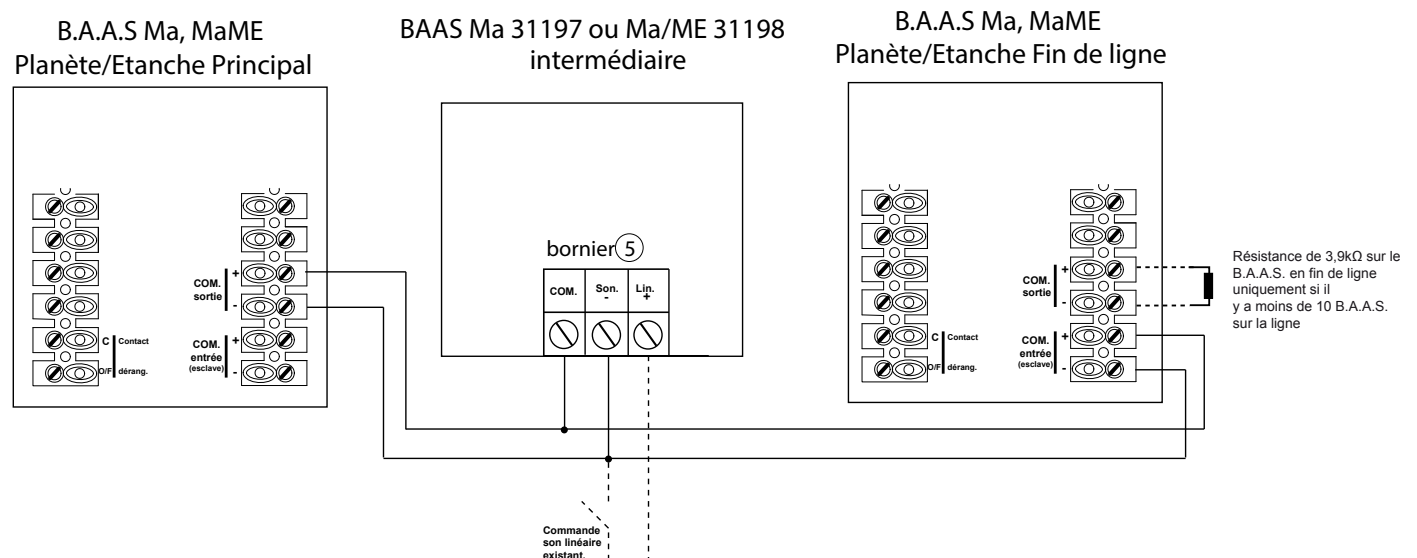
B.A.A.S Ma, MaME
Planète/Etanche Principal

BAAS Ma 31197 ou Ma/ME 31198
intermédiaire

B.A.A.S Ma, MaME
Planète/Etanche Fin de ligne

COM. sortie
+
-

C
O/F
Contact
dérang.

COM. entrée (esclave)
+
-

bornier 5

COM.
Son. -
Lin. +

COM. sortie
+
-

C
O/F
Contact
dérang.

COM. entrée (esclave)
+
-

Résistance de 3,9kΩ sur le B.A.A.S. en fin de ligne uniquement si il y a moins de 10 B.A.A.S. sur la ligne

Commande son linéaire existant.